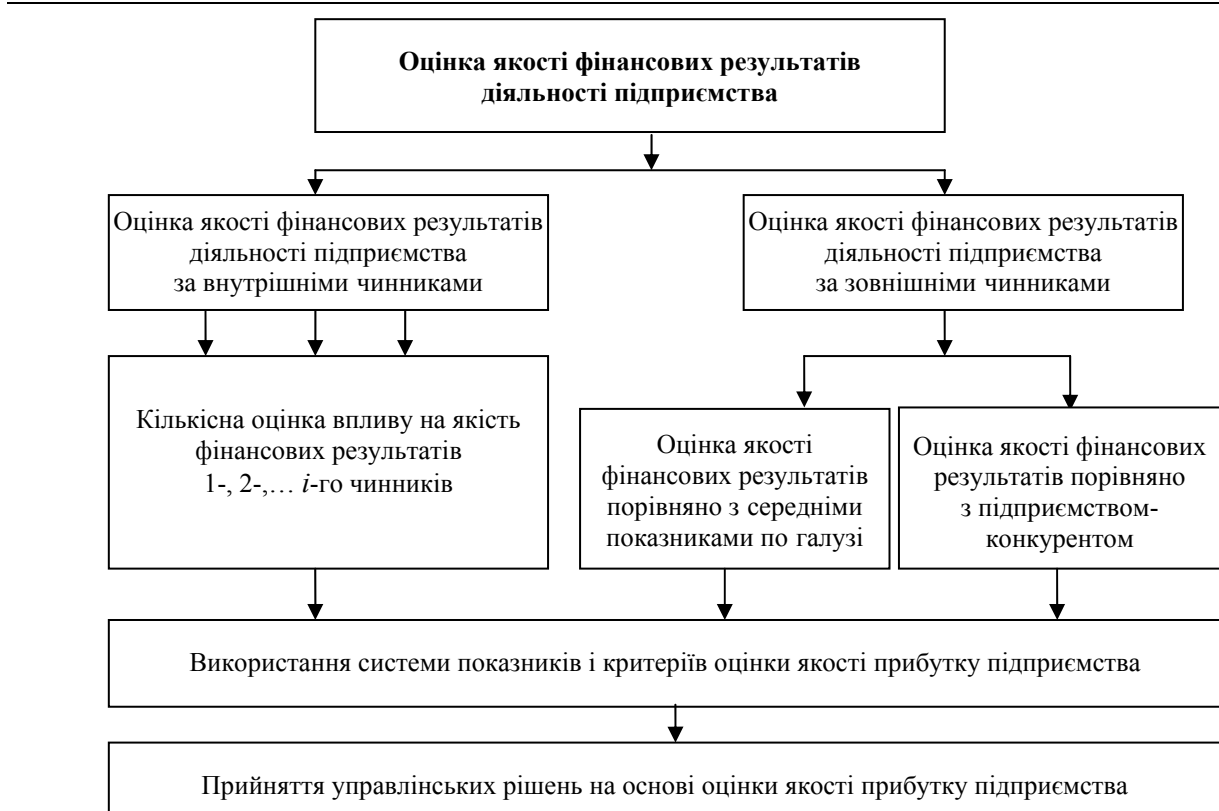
Оцінка якості фінансових результатів діяльності підприємства

Оцінка якості фінансових результатів діяльності підприємства за внутрішніми чинниками

Оцінка якості фінансових результатів діяльності підприємства за зовнішніми чинниками

Кількісна оцінка впливу на якість фінансових результатів 1-, 2-,… *i*-го чинників

Оцінка якості фінансових результатів порівняно з середніми показниками по галузі

Оцінка якості фінансових результатів порівняно з підприємством-конкурентом

Використання системи показників і критеріїв оцінки якості прибутку підприємства

Прийняття управлінських рішень на основі оцінки якості прибутку підприємства